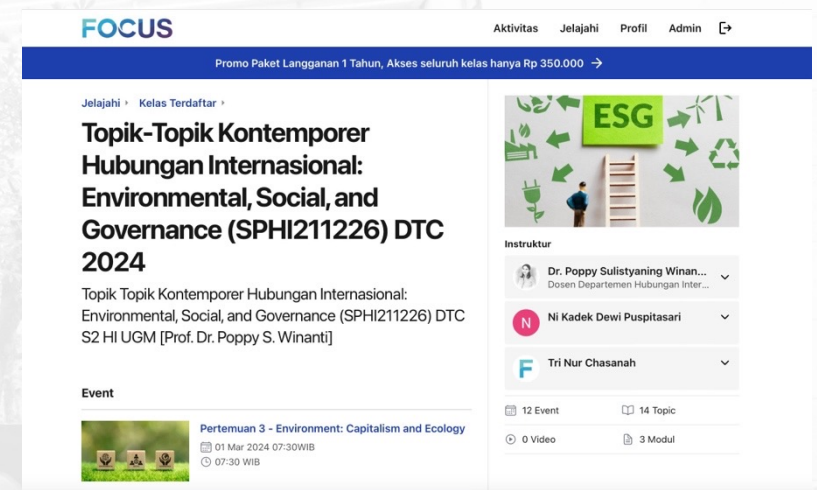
FOCUS

Aktivitas Jelajahi Profil Admin

Promo Paket Langganan 1 Tahun, Akses seluruh kelas hanya Rp 350.000 →

Jelajahi › Kelas Terdaftar ›

Topik-Topik Kontemporer Hubungan Internasional: Environmental, Social, and Governance (SPHI211226) DTC 2024

Topik Topik Kontemporer Hubungan Internasional: Environmental, Social, and Governance (SPHI211226) DTC S2 HI UGM [Prof. Dr. Poppy S. Winanti]

Event

Pertemuan 3 - Environment: Capitalism and Ecology
01 Mar 2024 07:30WIB
07:30 WIB

ESG

Instruktur

Dr. Poppy Sulistyaning Winan...
Dosen Departemen Hubungan Inter...

N Ni Kadek Dewi Puspitasari

F Tri Nur Chasanah

12 Event
14 Topic
0 Video
3 Modul